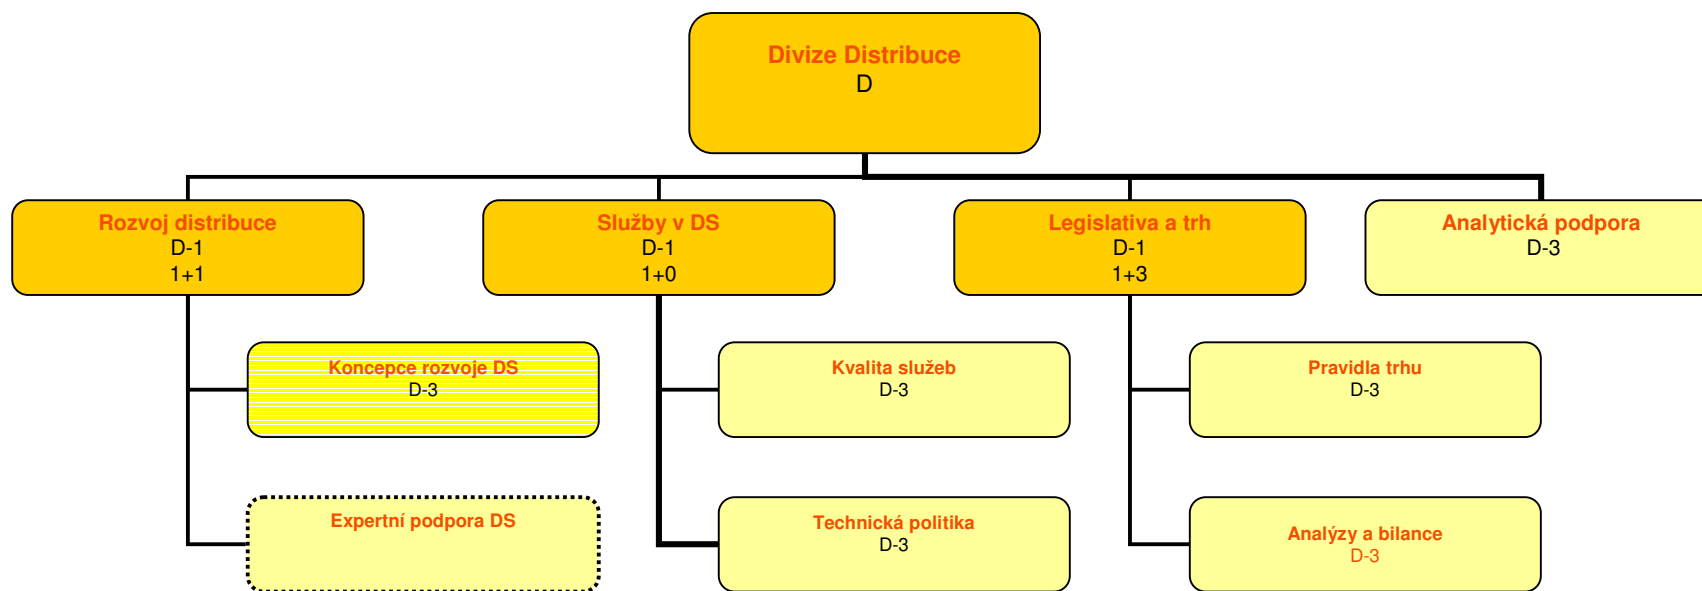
Divize Distribuce
D

Rozvoj distribuce
D-1
1+1

Služby v DS
D-1
1+0

Legislativa a trh
D-1
1+3

Analytická podpora
D-3

Koncepce rozvoje DS
D-3

Kvalita služeb
D-3

Pravidla trhu
D-3

Expertní podpora DS

Technická politika
D-3

Analýzy a bilance
D-3